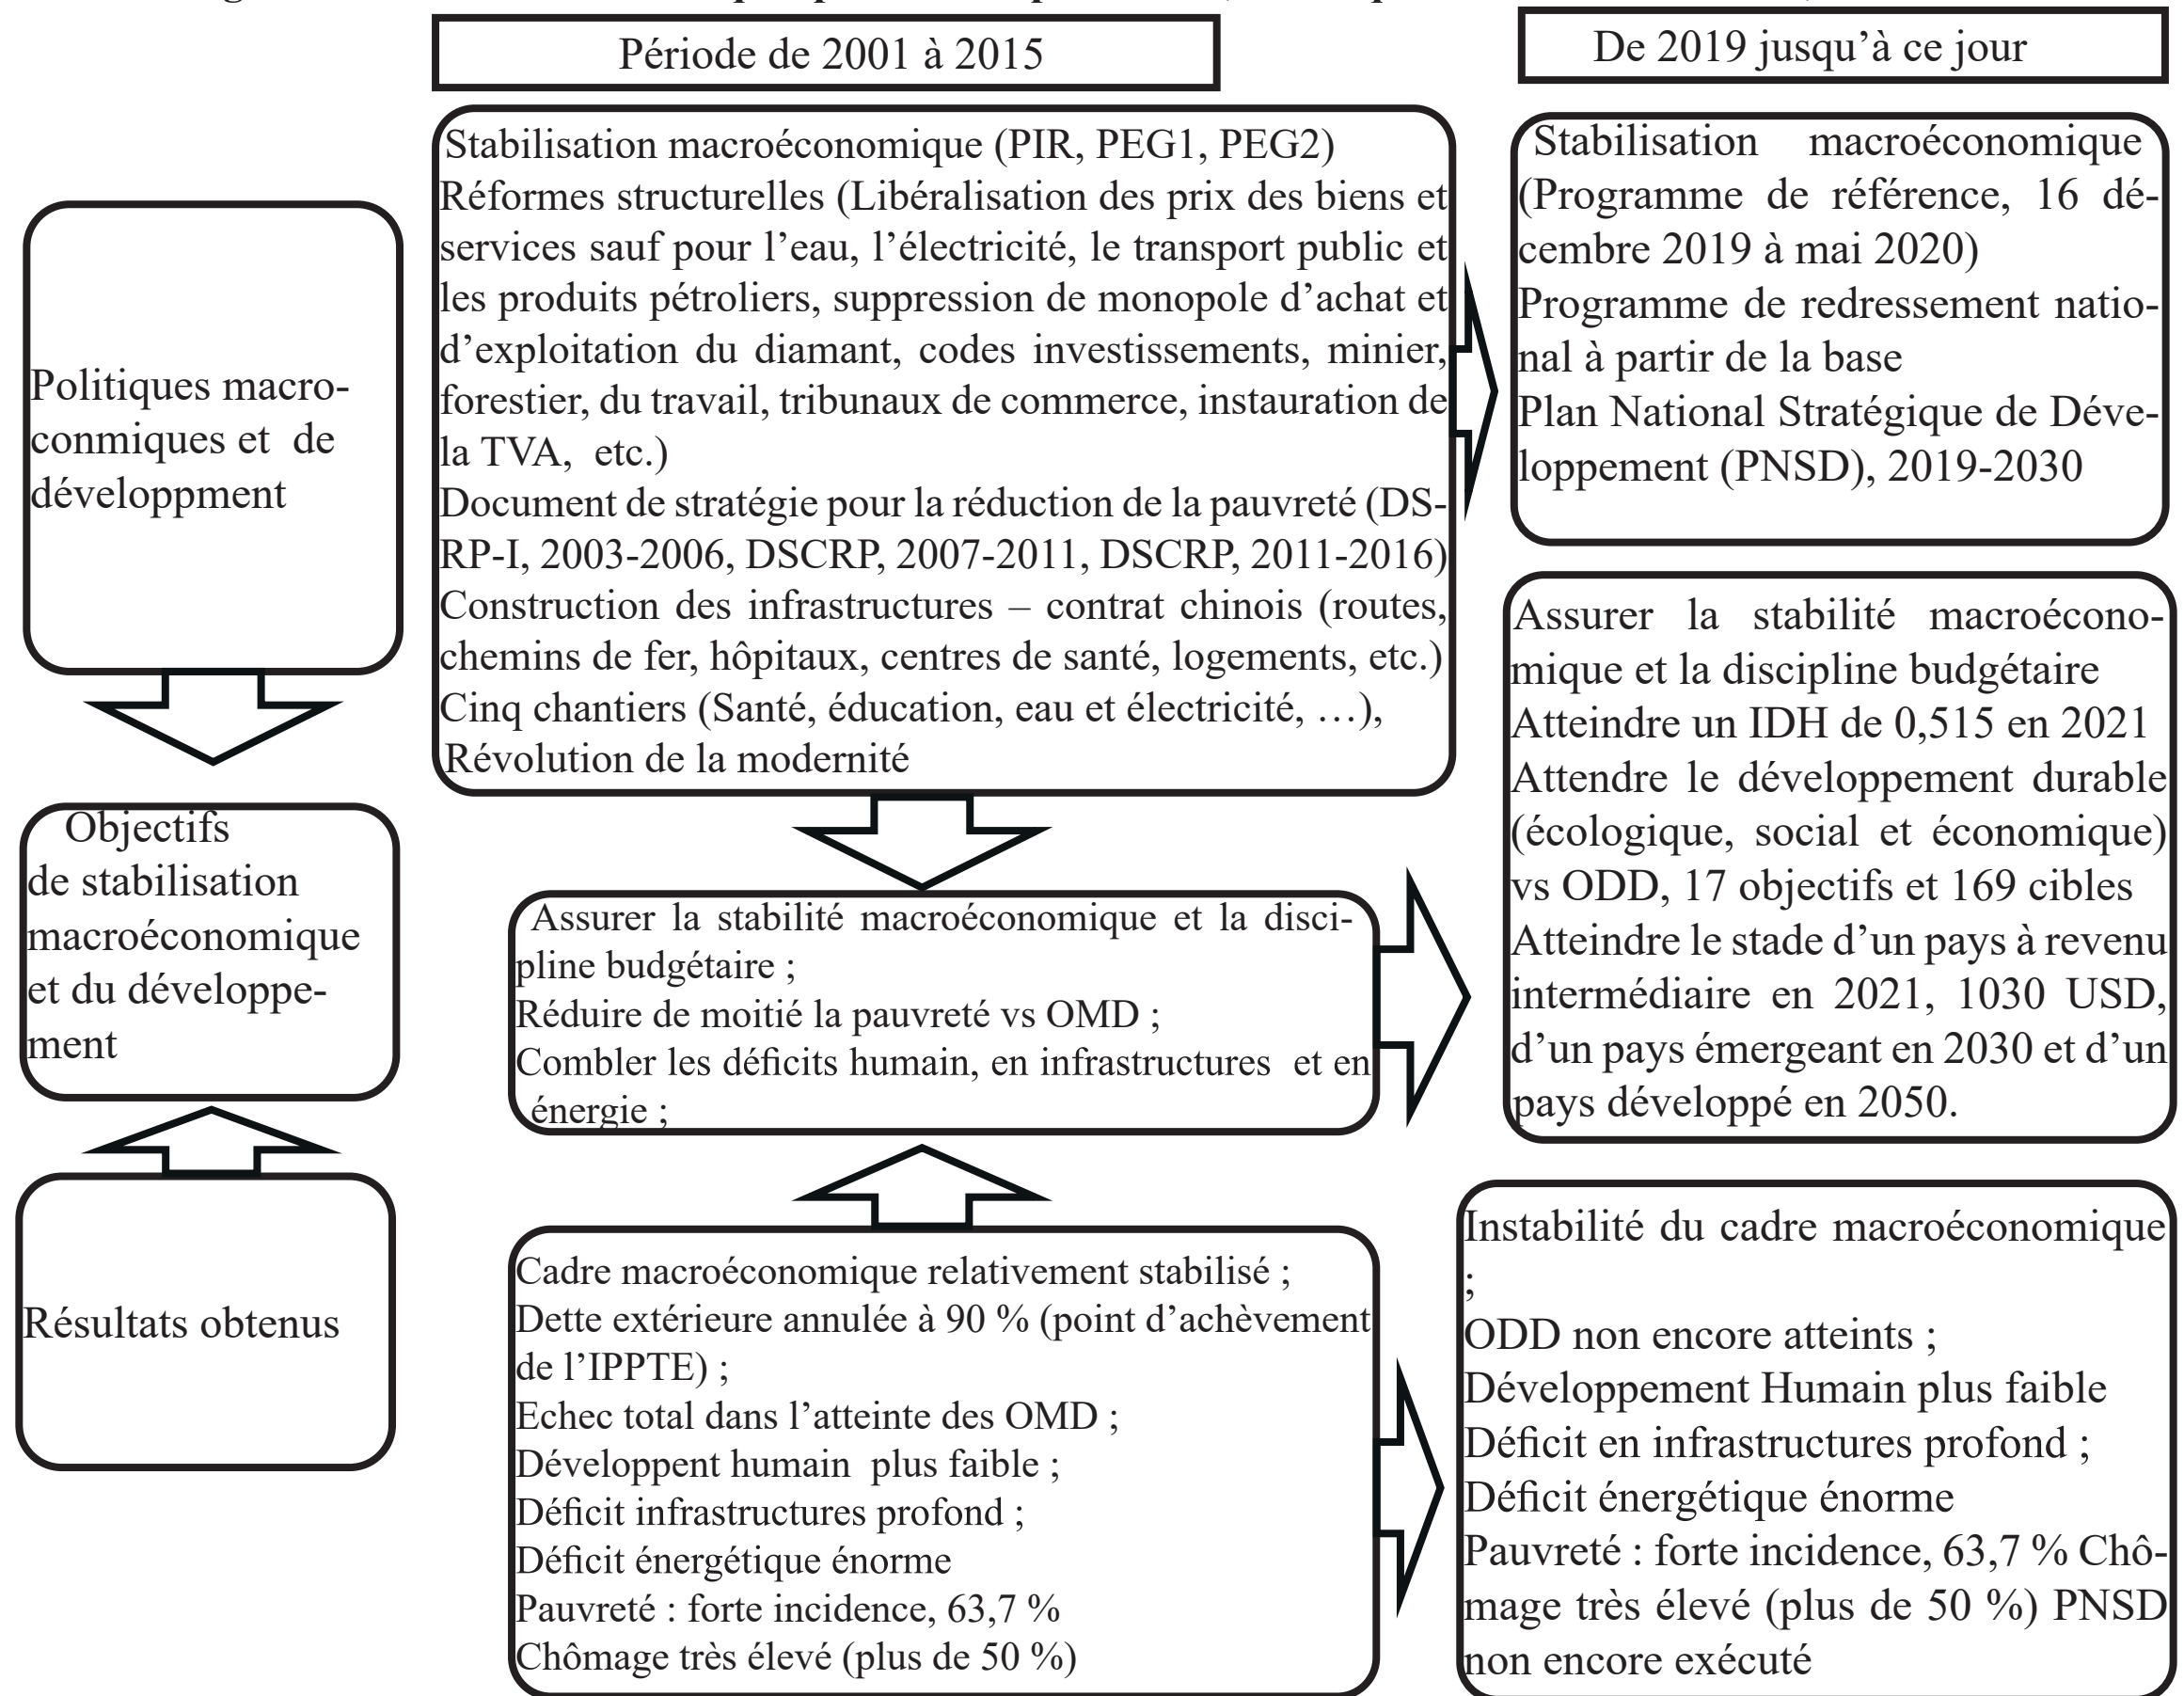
Période de 2001 à 2015

De 2019 jusqu'à ce jour

Politiques macroconmiques et de développment

Stabilisation macroéconomique (PIR, PEG1, PEG2)
Réformes structurelles (Libéralisation des prix des biens et services sauf pour l'eau, l'électricité, le transport public et les produits pétroliers, suppression de monopole d'achat et d'exploitation du diamant, codes investissements, minier, forestier, du travail, tribunaux de commerce, instauration de la TVA, etc.)
Document de stratégie pour la réduction de la pauvreté (DSRP-I, 2003-2006, DSCRP, 2007-2011, DSCRP, 2011-2016)
Construction des infrastructures – contrat chinois (routes, chemins de fer, hôpitaux, centres de santé, logements, etc.)
Cinq chantiers (Santé, éducation, eau et électricité, …),
Révolution de la modernité

Stabilisation macroéconomique (Programme de référence, 16 décembre 2019 à mai 2020)
Programme de redressement national à partir de la base
Plan National Stratégique de Développement (PNSD), 2019-2030

Objectifs de stabilisation macroéconomique et du développement

Assurer la stabilité macroéconomique et la discipline budgétaire ;
Réduire de moitié la pauvreté vs OMD ;
Combler les déficits humain, en infrastructures et en énergie ;

Assurer la stabilité macroéconomique et la discipline budgétaire
Atteindre un IDH de 0,515 en 2021
Attendre le développement durable (écologique, social et économique) vs ODD, 17 objectifs et 169 cibles
Atteindre le stade d'un pays à revenu intermédiaire en 2021, 1030 USD, d'un pays émergeant en 2030 et d'un pays développé en 2050.

Résultats obtenus

Cadre macroéconomique relativement stabilisé ;
Dette extérieure annulée à 90 % (point d'achèvement de l'IPPTE) ;
Echec total dans l'atteinte des OMD ;
Développent humain plus faible ;
Déficit infrastructures profond ;
Déficit énergétique énorme
Pauvreté : forte incidence, 63,7 %
Chômage très élevé (plus de 50 %)

Instabilité du cadre macroéconomique ;
ODD non encore atteints ;
Développement Humain plus faible
Déficit en infrastructures profond ;
Déficit énergétique énorme
Pauvreté : forte incidence, 63,7 % Chômage très élevé (plus de 50 %) PNSD non encore exécuté